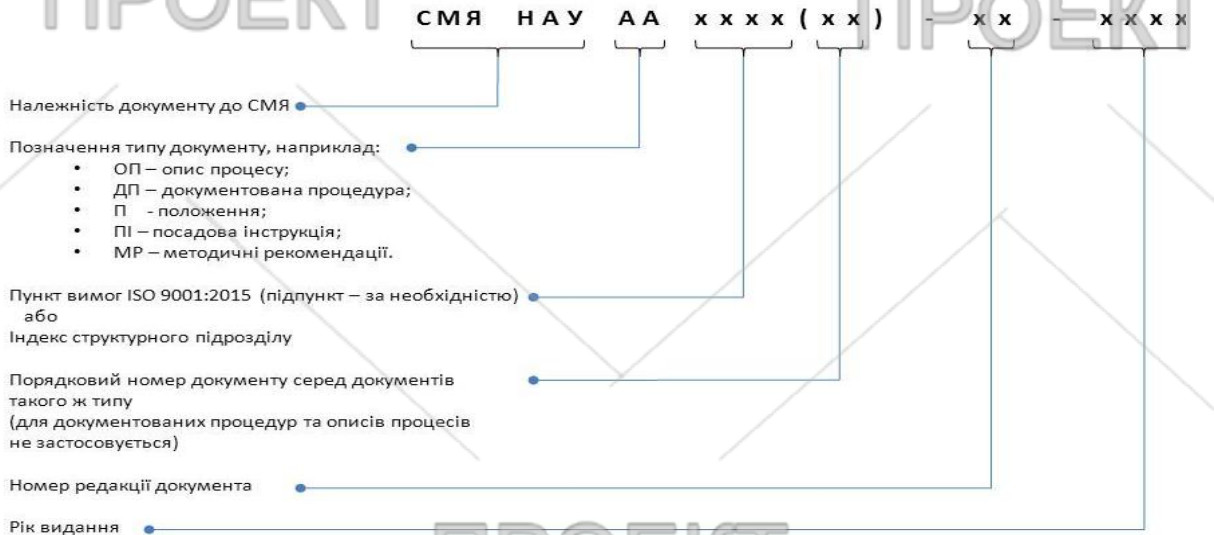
ПРОЕКТ СМЯ НАУ АА хххх(хх) - хх - хххх ПРОЕКТ

Належність документу до СМЯ

Позначення типу документу, наприклад:
• ОП – опис процесу;
• ДП – документована процедура;
• П - положення;
• ПІ – посадова інструкція;
• МР – методичні рекомендації.

Пункт вимог ISO 9001:2015 (підпункт – за необхідністю)
або
Індекс структурного підрозділу

Порядковий номер документу серед документів такого ж типу
(для документованих процедур та описів процесів не застосовується)

Номер редакції документа

Рік видання

ПРОЕКТ